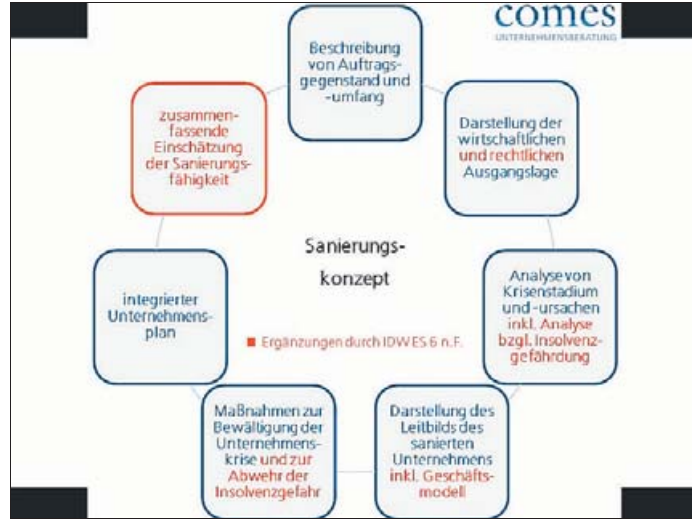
comes
UNTERNEHMENSBERATUNG

Beschreibung von Auftragsgegenstand und -umfang

Darstellung der wirtschaftlichen und rechtlichen Ausgangslage

Analyse von Krisenstadium und -ursachen inkl. Analyse bzgl. Insolvenzgefährdung

Darstellung des Leitbilds des sanierten Unternehmens inkl. Geschäftsmodell

Maßnahmen zur Bewältigung der Unternehmenskrise und zur Abwehr der Insolvenzgefahr

integrierter Unternehmensplan

zusammenfassende Einschätzung der Sanierungsfähigkeit

Sanierungskonzept

■ Ergänzungen durch IDW ES 6 n.F.